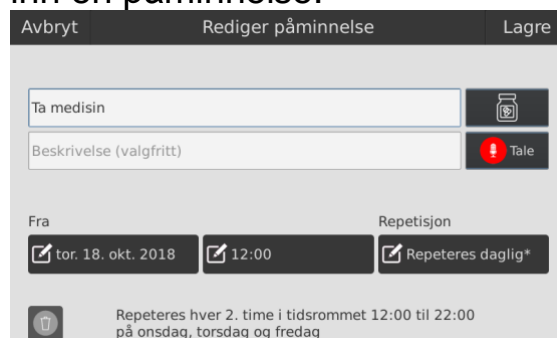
inn en påminnelse.

Avbryt

Rediger påminnelse

Lagre

Ta medisin

Beskrivelse (valgfritt)

Tale

Fra

Repetisjon

tor. 18. okt. 2018

12:00

Repeteres daglig*

Repeteres hver 2. time i tidsrommet 12:00 til 22:00 på onsdag, torsdag og fredag